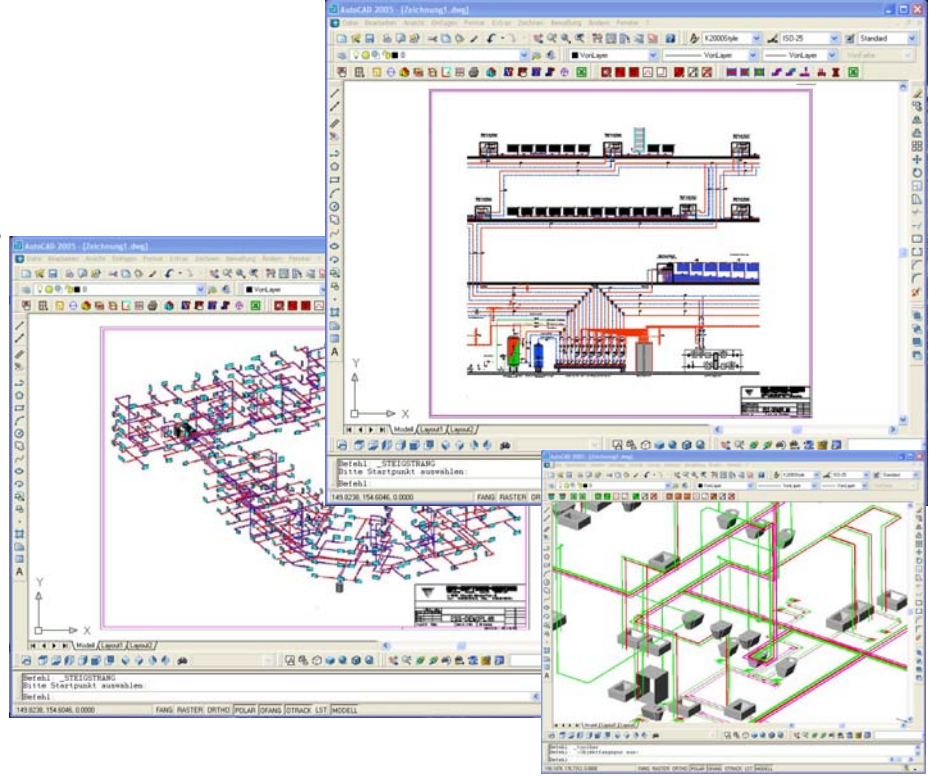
AutoCAD 2005 - [Zeichnung1.dwg]

Datei Bearbeiten Ansicht Einfügen Format Extras Zeichnen Bemaßung Ändern Fenster ?

K2000Style ISO-25 Standard

VonLayer VonLayer VonLayer VonFarbe

Y
X

Modell Layout1 Layout2

Befehl _STEIGSTRANG
Bitte Startpunkt auswählen:
Befehl

149.8238, 154.6046, 0.0000 FANG RASTER ORTHO

AutoCAD 2005 - [Zeichnung1.dwg]

Datei Bearbeiten Ansicht Einfügen Format Extras Zeichnen Bemaßung Ändern Fenster ?

VonLayer

Y
X

Modell Layout1 Layout2

Befehl _STEIGSTRANG
Bitte Startpunkt auswählen:
Befehl

149.8238, 154.6046, 0.0000 FANG RASTER ORTHO POLAR OFANG OTRACK LST MODELL

AutoCAD 2005 - [Zeichnung1.dwg]

K2000Style ISO-25 Standard

VonLayer VonLayer

Modell Layout1 Layout2

Befehl
Befehl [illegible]

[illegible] FANG RASTER ORTHO POLAR OFANG OTRACK LST MODELL